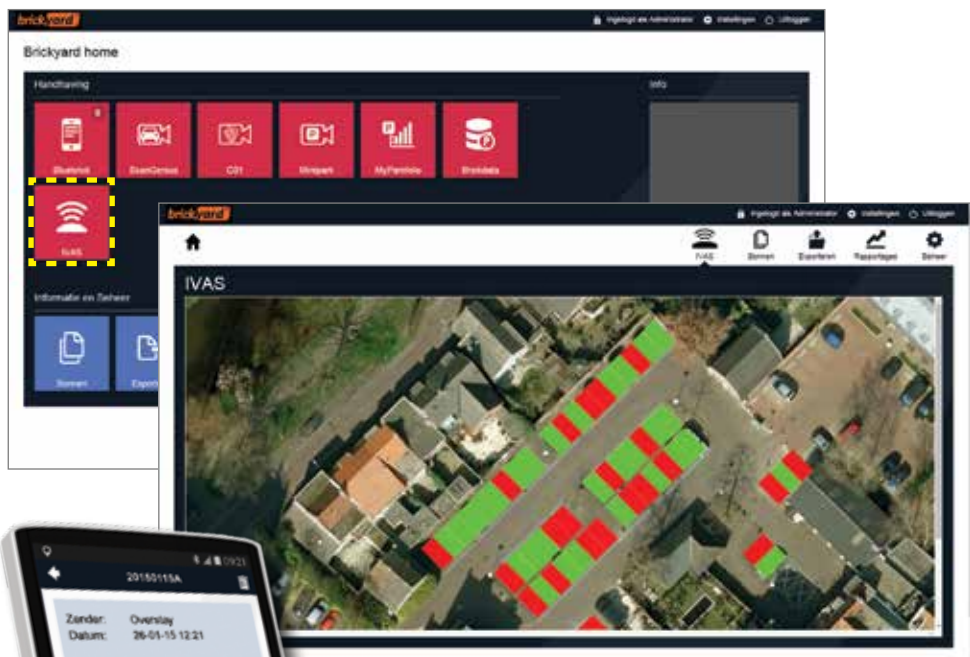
brickyard

Ingelogd als Administrator   Instellingen   Uitloggen

Brickyard home

Handhaving

Info

Bluebird

ScanCensus

C01

Minipark

MyParkfolio

Brickdata

IVAS

Informatie en Beheer

Bonnen

Export

brickyard

Ingelogd als Administrator   Instellingen   Uitloggen

IVAS   Bonnen   Exporteren   Rapportages   Beheer

IVAS

09:21

20150115A

Zender:   Overstay
Datum:   26-01-15 12:21